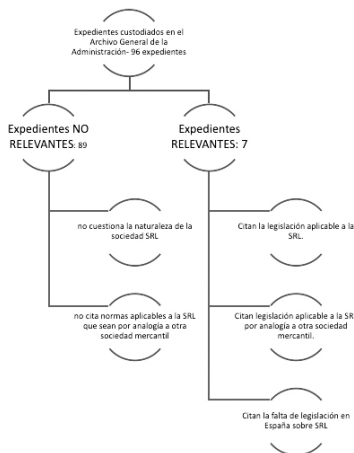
Expedientes custodiados en el Archivo General de la Administración- 96 expedientes

Expedientes NO RELEVANTES: 89

Expedientes RELEVANTES: 7

no cuestiona la naturaleza de la sociedad SRL

no cita normas aplicables a la SRL que sean por analogía a otra sociedad mercantil

Citan la legislación aplicable a la SRL.

Citan legislación aplicable a la SR por analogía a otra sociedad mercantil.

Citan la falta de legislación en España sobre SRL